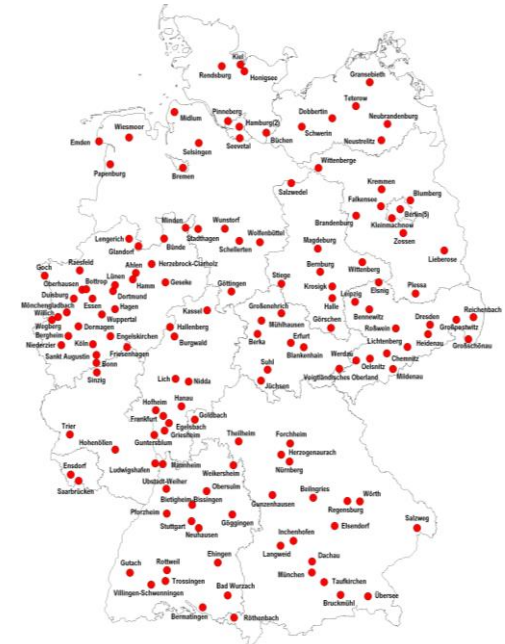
Kiel
Rendsburg
Honigsee
Gransebieth
Midlum
Pinneberg
Hamburg(2)
Teterow
Wiesmoor
Dobbertin
Neubrandenburg
Seevetal
Büchen
Schwerin
Emden
Selsingen
Neustrelitz
Papenburg
Bremen
Wittenberge
Salzwedel
Kremmen
Blumberg
Falkensee
Berlin(5)
Minden
Wunstorf
Kleinmachnow
Wolfenbüttel
Brandenburg
Zossen
Lengerich
Stadthagen
Bünde
Schellerten
Lieberose
Magdeburg
Goch
Raesfeld
Glandorf
Herzebrock-Clarholz
Bernburg
Wittenberg
Oberhausen
Bottrop
Ahlen
Lünen
Hamm
Stiege
Krosigk
Elsnig
Plessa
Duisburg
Dortmund
Geseke
Göttingen
Reichenbach
Mönchengladbach
Essen
Hagen
Leipzig
Dresden
Willich
Halle
Großpostwitz
Wegberg
Dormagen
Wuppertal
Kassel
Großenehrich
Bennewitz
Bergheim
Köln
Engelskirchen
Mühlhausen
Görschen
Rollwein
Heidenau
Niederzier
Freudenberg
Hallenberg
Lichtenberg
Großschönau
Sankt Augustin
Bonn
Burgwald
Berka
Erfurt
Werdau
Chemnitz
Blankenhain
Oelsnitz
Mildenau
Sinzig
Suhl
Vogtländisches Oberland
Jüchsen
Lich
Nidda
Hanau
Hofheim
Frankfurt
Goldbach
Egelsbach
Trier
Griesheim
Theilheim
Forchheim
Hohenöllen
Guntersblum
Herzogenaurach
Ensdorf
Ludwigshafen
Mannheim
Nürnberg
Weikersheim
Saarbrücken
Ubstadt-Weiher
Obersulm
Bietigheim-Bissingen
Gunzenhausen
Beilngries
Wörth
Pforzheim
Regensburg
Stuttgart
Göppingen
Neuhausen
Elsendorf
Salzweg
Inchenhofen
Ehingen
Langweid
Dachau
Gutach
Rottweil
München
Taufkirchen
Trossingen
Villingen-Schwenningen
Bad Wurzach
Bruckmühl
Übersee
Bermatingen
Röthenbach